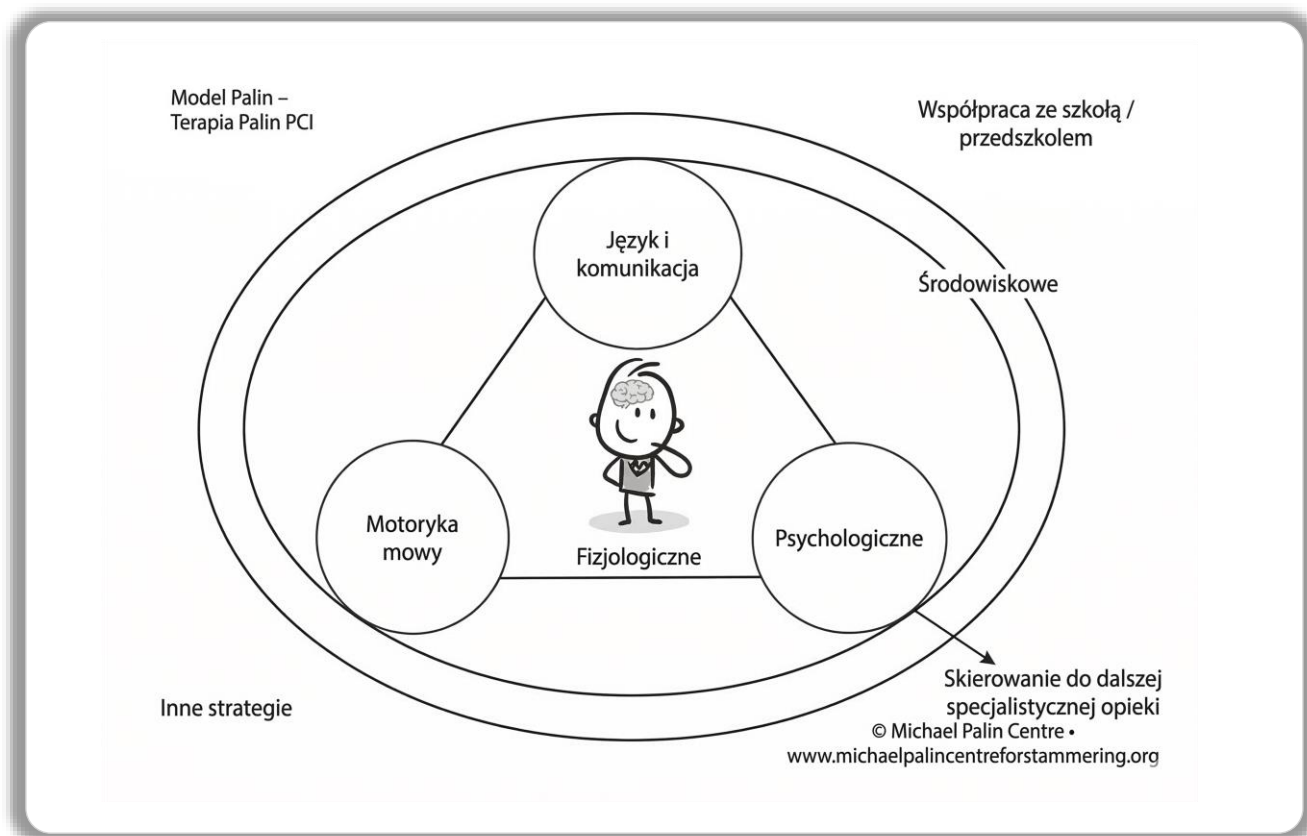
Model Palin – Terapia Palin PCI

Współpraca ze szkołą / przedszkolem

Język i komunikacja

Środowiskowe

Motoryka mowy

Fizjologiczne

Psychologiczne

Skierowanie do dalszej specjalistycznej opieki

Inne strategie

© Michael Palin Centre • www.michaelpalincentreforstammering.org